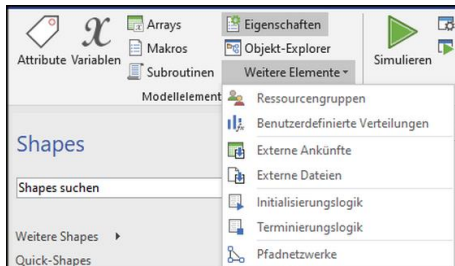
Attribute
Variablen
Arrays
Makros
Subroutinen
Eigenschaften
Objekt-Explorer
Weitere Elemente
Simulieren
Modellelement
Shapes
Shapes suchen
Weitere Shapes
Quick-Shapes
Ressourcengruppen
Benutzerdefinierte Verteilungen
Externe Ankünfte
Externe Dateien
Initialisierungslogik
Terminierungslogik
Pfadnetzwerke